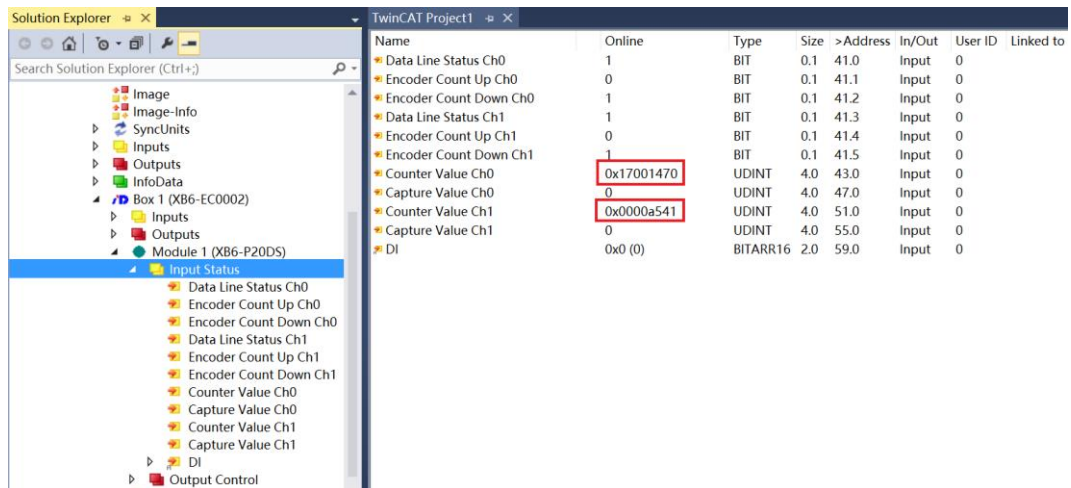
Solution Explorer ⊕ ✕

Search Solution Explorer (Ctrl+;)

Image
Image-Info
SyncUnits
Inputs
Outputs
InfoData
Box 1 (XB6-EC0002)
Inputs
Outputs
Module 1 (XB6-P20DS)
Input Status
Data Line Status Ch0
Encoder Count Up Ch0
Encoder Count Down Ch0
Data Line Status Ch1
Encoder Count Up Ch1
Encoder Count Down Ch1
Counter Value Ch0
Capture Value Ch0
Counter Value Ch1
Capture Value Ch1
DI
Output Control

TwinCAT Project1 ⊕ ✕

| Name | Online | Type | Size | >Address | In/Out | User ID | Linked to |
|---|---|---|---|---|---|---|---|
| Data Line Status Ch0 | 1 | BIT | 0.1 | 41.0 | Input | 0 | |
| Encoder Count Up Ch0 | 0 | BIT | 0.1 | 41.1 | Input | 0 | |
| Encoder Count Down Ch0 | 1 | BIT | 0.1 | 41.2 | Input | 0 | |
| Data Line Status Ch1 | 1 | BIT | 0.1 | 41.3 | Input | 0 | |
| Encoder Count Up Ch1 | 0 | BIT | 0.1 | 41.4 | Input | 0 | |
| Encoder Count Down Ch1 | 1 | BIT | 0.1 | 41.5 | Input | 0 | |
| Counter Value Ch0 | 0x17001470 | UDINT | 4.0 | 43.0 | Input | 0 | |
| Capture Value Ch0 | 0 | UDINT | 4.0 | 47.0 | Input | 0 | |
| Counter Value Ch1 | 0x0000a541 | UDINT | 4.0 | 51.0 | Input | 0 | |
| Capture Value Ch1 | 0 | UDINT | 4.0 | 55.0 | Input | 0 | |
| DI | 0x0 (0) | BITARR16 | 2.0 | 59.0 | Input | 0 | |